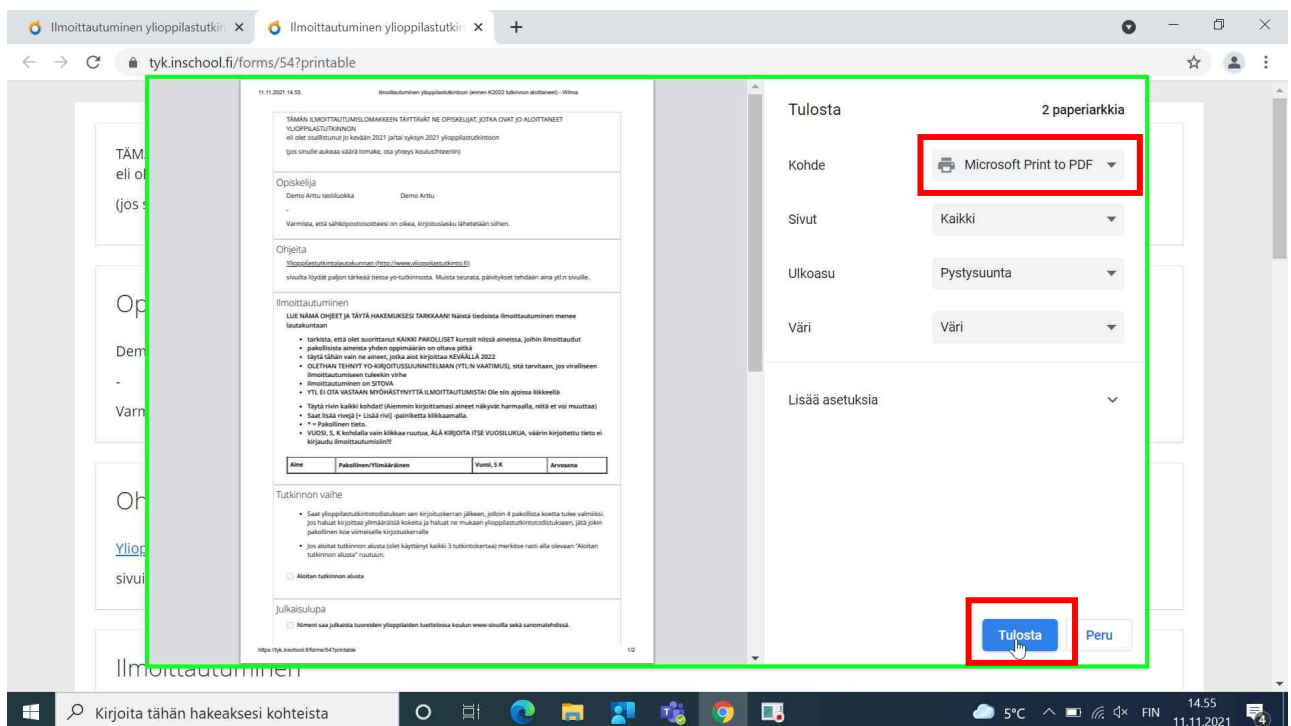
Ilmoittautuminen ylioppilastutki ×
Ilmoittautuminen ylioppilastutki ×
+
tyk.inschool.fi/forms/54?printable

11.11.2021 14.55
Ilmoittautuminen ylioppilastutkintoon (ennen K2022 tutkinnon aloittaneet) - Wilma

TÄMÄN ILMOITTAUTUMISLOMAKKEEN TÄYTTÄVÄT NE OPISKELIJAT, JOTKA OVAT JO ALOITTANEET YLIOPPILASTUTKINNON
eli olet osallistunut jo kevään 2021 ja/tai syksyn 2021 ylioppilastutkintoon
(jos sinulle aukeaa väärä lomake, ota yhteys koulusihteeriin)

Opiskelija
Demo Arttu testiluokka Demo Arttu
-
Varmista, että sähköpostiosoitteesi on oikea, kirjoituslasku lähetetään siihen.

Ohjeita
Ylioppilastutkintolautakunnan (http://www.ylioppilastutkinto.fi)
sivuilta löydät paljon tärkeää tietoa yo-tutkinnosta. Muista seurata, päivitykset tehdään aina yt:n sivuille.

Ilmoittautuminen
LUE NÄMÄ OHJEET JA TÄYTÄ HAKEMUKSESI TARKKAAN! Näistä tiedoista ilmoittautuminen menee lautakuntaan
• tarkista, että olet suorittanut KAIKKI PAKOLLISET kurssit niissä aineissa, joihin ilmoittaudut
• pakollisista aineista yhden oppimäärän on oltava pitkä
• täytä tähän vain ne aineet, jotka aiot kirjoittaa KEVÄÄLLÄ 2022
• OLETHAN TEHNYT YO-KIRJOITUSSUUNNITELMAN (YTL:N VAATIMUS), sitä tarvitaan, jos viralliseen ilmoittautumiseen tuleekin virhe
• ilmoittautuminen on SITOVA
• YTL EI OTA VASTAAN MYÖHÄSTYNYTTÄ ILMOITTAUTUMISTA! Ole siis ajoissa liikkeellä
• Täytä rivin kaikki kohdat! (Aiemmin kirjoittamasi aineet näkyvät harmaalla, niitä et voi muuttaa)
• Saat lisää rivejä [+ Lisää rivi] -painiketta klikkaamalla.
• * = Pakollinen tieto.
• VUOSI, S, K kohdalla vain klikkaa ruutua, ÄLÄ KIRJOITA ITSE VUOSILUKUA, väärin kirjoitettu tieto ei kirjaudu ilmoittautumisiin!!

| Aine | Pakollinen/Ylimääräinen | Vuosi, S K | Arvosana |
|---|---|---|---|

Tutkinnon vaihe
• Saat ylioppilastutkintotodistuksen sen kirjoituskerran jälkeen, jolloin 4 pakollista koetta tulee valmiiksi. Jos haluat kirjoittaa ylimääräisiä kokeita ja haluat ne mukaan ylioppilastutkintotodistukseen, jätä jokin pakollinen koe viimeiselle kirjoituskerralle
• Jos aloitat tutkinnon alusta (olet käyttänyt kaikki 3 tutkintokertaa) merkitse rasti alla olevaan "Aloitan tutkinnon alusta" ruutuun.
Aloitan tutkinnon alusta

Julkaisulupa
Nimeni saa julkaista tuoreiden ylioppilaiden luettelossa koulun www-sivuilla sekä sanomalehdissä.

https://tyk.inschool.fi/forms/54?printable
1/2

TÄM
eli ol
(jos s
Op
Dem
-
Varm
Oh
Ylio
sivu
Ilmoittautuminen

Tulosta
2 paperiarkkia
Kohde
Microsoft Print to PDF
Sivut
Kaikki
Ulkoasu
Pystysuunta
Väri
Väri
Lisää asetuksia
Tulosta
Peru

Kirjoita tähän hakeaksesi kohteista
5°C
FIN
14.55
11.11.2021
4